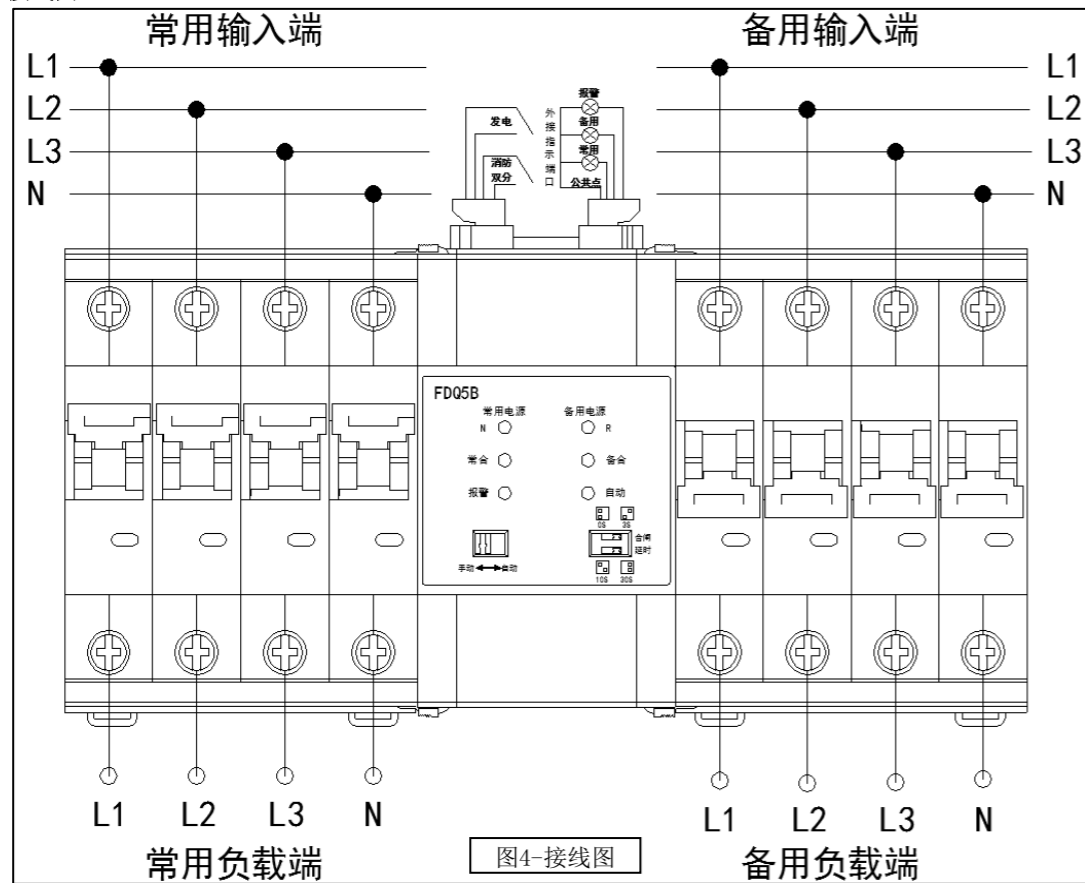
常用输入端

备用输入端

L1
L2
L3
N

L1
L2
L3
N

发电

消防
双分

外
接
指
示
端
口

报警
备用
常用
公共点

FDQ5B

常用电源
N
常合
报警

备用电源
R
备合
自动

手动 ⟷ 自动

0S 3S
合闸
延时
10S 30S

L1 L2 L3 N
常用负载端

图4-接线图

L1 L2 L3 N
备用负载端